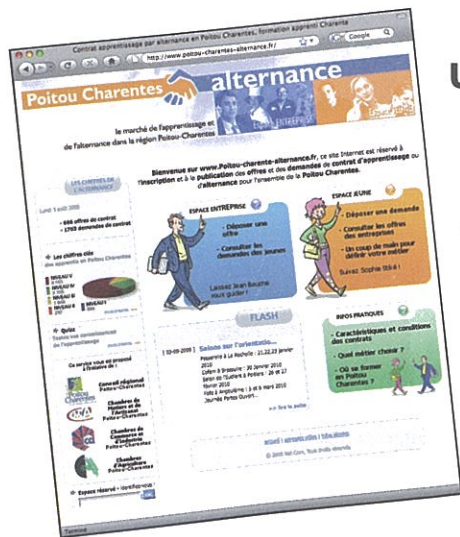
Contrat apprentissage par alternance en Poitou Charentes, formation apprenti Charente

http://www.poitou-charentes-alternance.fr/

Google

Poitou Charentes

alternance

ENTREPRISE

le marché de l'apprentissage et de l'alternance dans la région Poitou-Charentes

Bienvenue sur www.Poitou-charente-alternance.fr, ce site Internet est réservé à l'inscription et à la publication des offres et des demandes de contrat d'apprentissage ou d'alternance pour l'ensemble de la Poitou Charentes.

LES CHIFFRES DE L'ALTERNANCE

Lundi 1 août 2009

• 898 offres de contrat
• 1769 demandes de contrat

Les chiffres clés

NIVEAU V
NIVEAU IV
NIVEAU III
NIVEAU II
NIVEAU I

Quiz

ESPACE ENTREPRISE

- Déposer une offre
- Consulter les demandes des jeunes

Laissez Jean Bosche vous guider !

ESPACE JEUNE

- Déposer une demande
- Consulter les offres des entreprises
- Un coup de main pour définir votre métier

Suivez Sophie !

FLASH

[ 02-09-2009 ] Saison sur l'orientatio...

Pessonne à La Rochelle : 21,22,23 janvier 2010
Coffre à Bressuire : 30 janvier 2010
Salon de l'Apprenti à Poitiers : 26 et 27 février 2010
Foire à Angoulême : 3 et 6 mars 2010
Journée Portes Ouvert...

>> lire la suite

INFOS PRATIQUES

- Caractéristiques et conditions des contrats
- Quel métier choisir ?
- Où se former en Poitou Charentes ?

Ce service vous est proposé à l'initiative de :

Conseil régional Poitou-Charentes

Chambres de Métiers et de l'Artisanat Poitou-Charentes

Chambres de Commerce et d'Industrie Poitou-Charentes

Chambres d'Agriculture Poitou-Charentes

Espace réservé - identification

OK

accueil | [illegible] | liens utiles

© 2009 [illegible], Tous droits réservés

Terminé